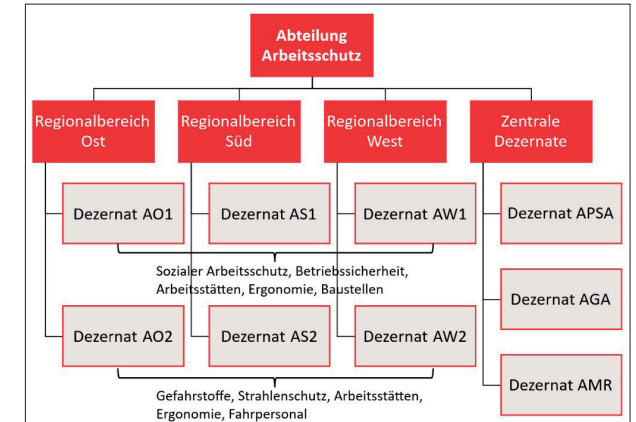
Abteilung Arbeitsschutz

Regionalbereich Ost

Regionalbereich Süd

Regionalbereich West

Zentrale Dezernate

Dezernat AO1

Dezernat AS1

Dezernat AW1

Dezernat APSA

Sozialer Arbeitsschutz, Betriebssicherheit, Arbeitsstätten, Ergonomie, Baustellen

Dezernat AGA

Dezernat AO2

Dezernat AS2

Dezernat AW2

Dezernat AMR

Gefahrstoffe, Strahlenschutz, Arbeitsstätten, Ergonomie, Fahrpersonal